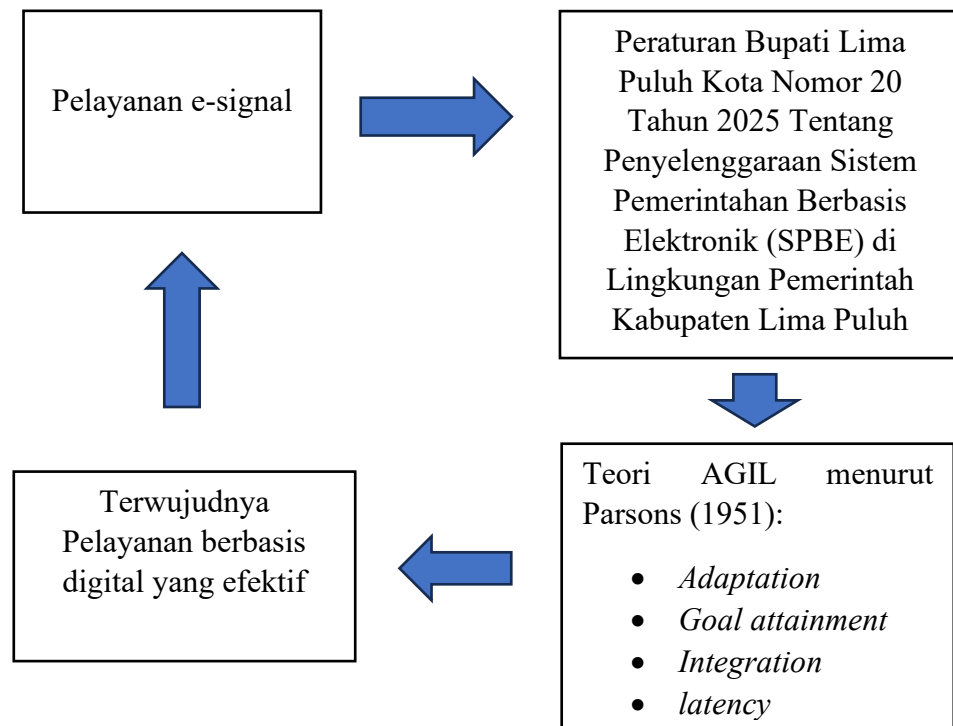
Pelayanan e-signal

Peraturan Bupati Lima Puluh Kota Nomor 20 Tahun 2025 Tentang Penyelenggaraan Sistem Pemerintahan Berbasis Elektronik (SPBE) di Lingkungan Pemerintah Kabupaten Lima Puluh

Teori AGIL menurut Parsons (1951):

- *Adaptation*
- *Goal attainment*
- *Integration*
- *latency*

Terwujudnya Pelayanan berbasis digital yang efektif